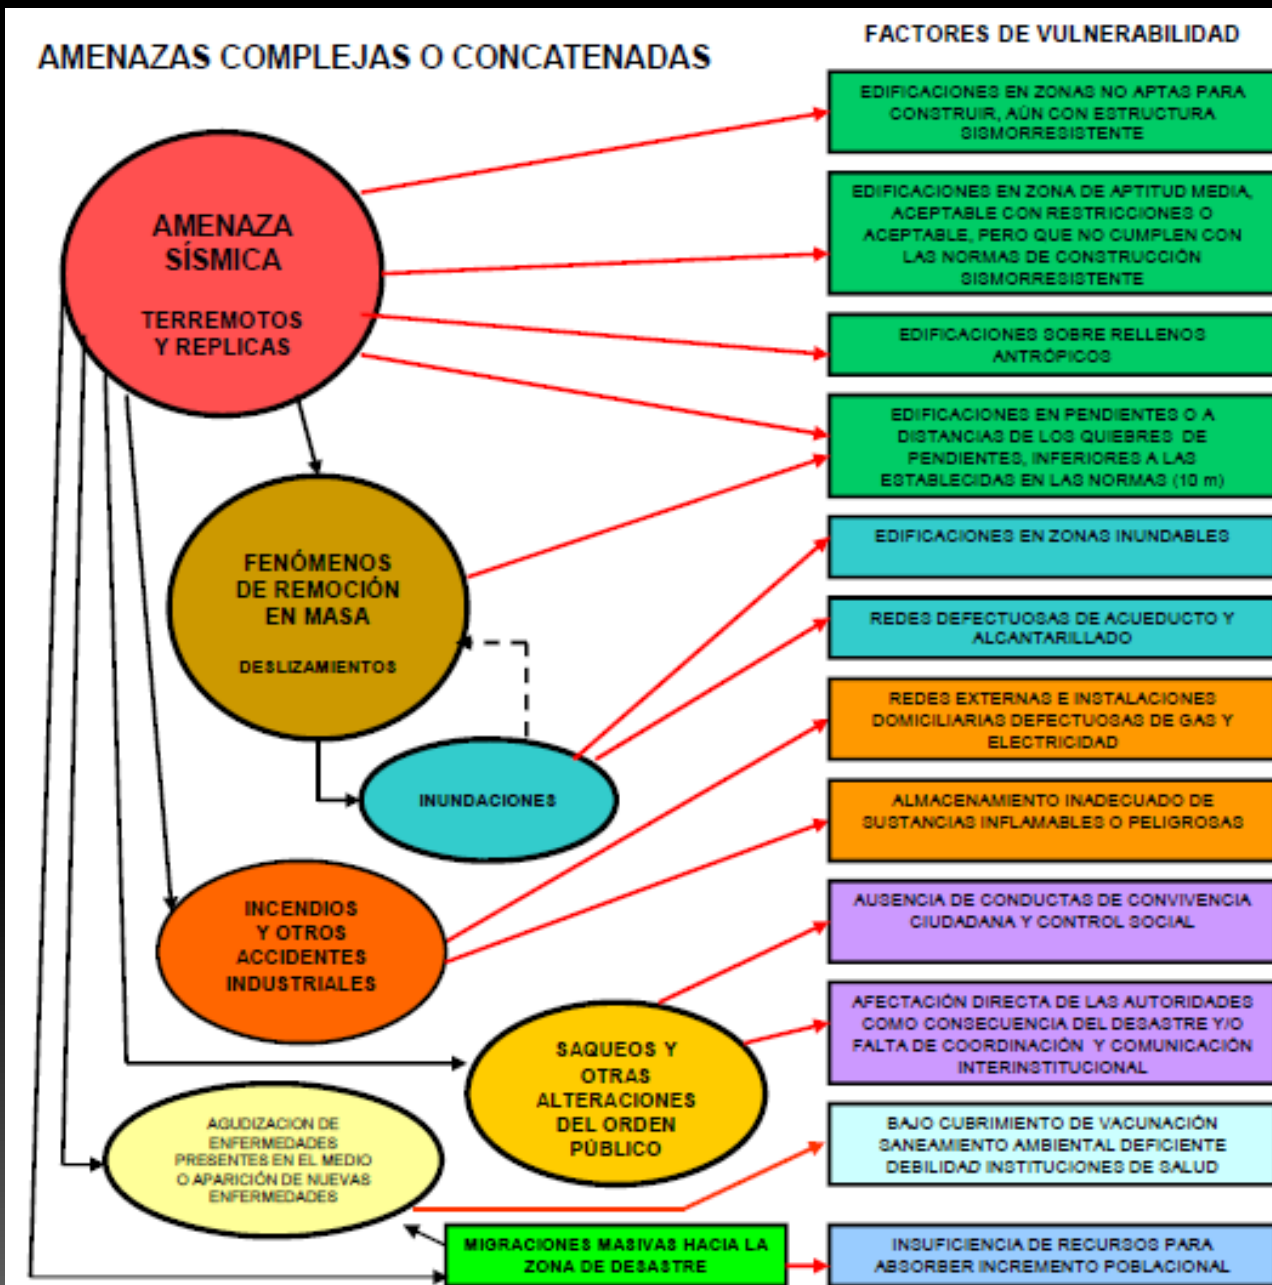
AMENAZAS COMPLEJAS O CONCATENADAS

FACTORES DE VULNERABILIDAD

AMENAZA SÍSMICA

TERREMOTOS Y REPLICAS

FENÓMENOS DE REMOCIÓN EN MASA

DESLIZAMIENTOS

INUNDACIONES

INCENDIOS Y OTROS ACCIDENTES INDUSTRIALES

SAQUEOS Y OTRAS ALTERACIONES DEL ORDEN PÚBLICO

AGUDIZACION DE ENFERMEDADES PRESENTES EN EL MEDIO O APARICIÓN DE NUEVAS ENFERMEDADES

MIGRACIONES MASIVAS HACIA LA ZONA DE DESASTRE

EDIFICACIONES EN ZONAS NO APTAS PARA CONSTRUIR, AÚN CON ESTRUCTURA SISMORRESISTENTE

EDIFICACIONES EN ZONA DE APTITUD MEDIA, ACEPTABLE CON RESTRICCIONES O ACEPTABLE, PERO QUE NO CUMPLEN CON LAS NORMAS DE CONSTRUCCIÓN SISMORRESISTENTE

EDIFICACIONES SOBRE RELLENOS ANTRÓPICOS

EDIFICACIONES EN PENDIENTES O A DISTANCIAS DE LOS QUIEBRES DE PENDIENTES, INFERIORES A LAS ESTABLECIDAS EN LAS NORMAS (10 m)

EDIFICACIONES EN ZONAS INUNDABLES

REDES DEFECTUOSAS DE ACUEDUCTO Y ALCANTARILLADO

REDES EXTERNAS E INSTALACIONES DOMICILIARIAS DEFECTUOSAS DE GAS Y ELECTRICIDAD

ALMACENAMIENTO INADECUADO DE SUSTANCIAS INFLAMABLES O PELIGROSAS

AUSENCIA DE CONDUCTAS DE CONVIVENCIA CIUDADANA Y CONTROL SOCIAL

AFECTACIÓN DIRECTA DE LAS AUTORIDADES COMO CONSECUENCIA DEL DESASTRE Y/O FALTA DE COORDINACIÓN Y COMUNICACIÓN INTERINSTITUCIONAL

BAJO CUBRIMIENTO DE VACUNACIÓN SANEAMIENTO AMBIENTAL DEFICIENTE DEBILIDAD INSTITUCIONES DE SALUD

INSUFICIENCIA DE RECURSOS PARA ABSORBER INCREMENTO POBLACIONAL